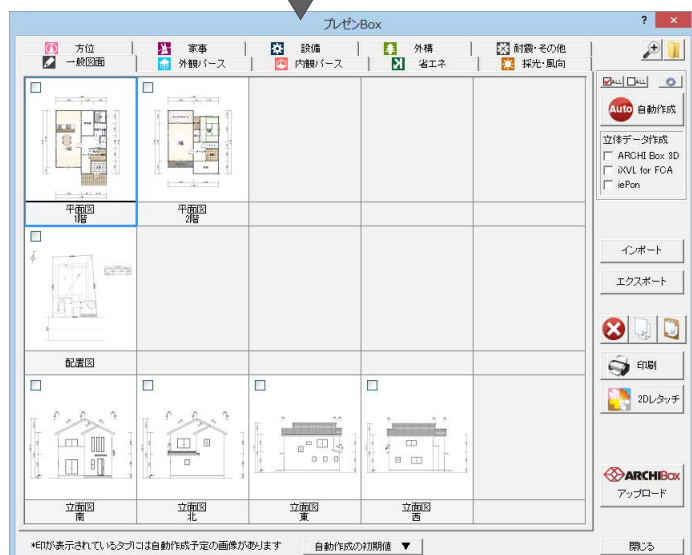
プレゼンBox

? ×

方位 | 家事 | 設備 | 外構 | 耐震・その他
一般図面 | 外観パース | 内観パース | 省エネ | 採光・風向

ALL ALL

Auto 自動作成

立体データ作成
ARCHI Box 3D
iXVL for FCA
iePon

平面図 1階
平面図 2階

配置図

立面図 南
立面図 北
立面図 東
立面図 西

インポート

エクスポート

印刷

2Dレタッチ

ARCHIBox

アップロード

*印が表示されているタブには自動作成予定の画像があります

自動作成の初期値 ▼

閉じる